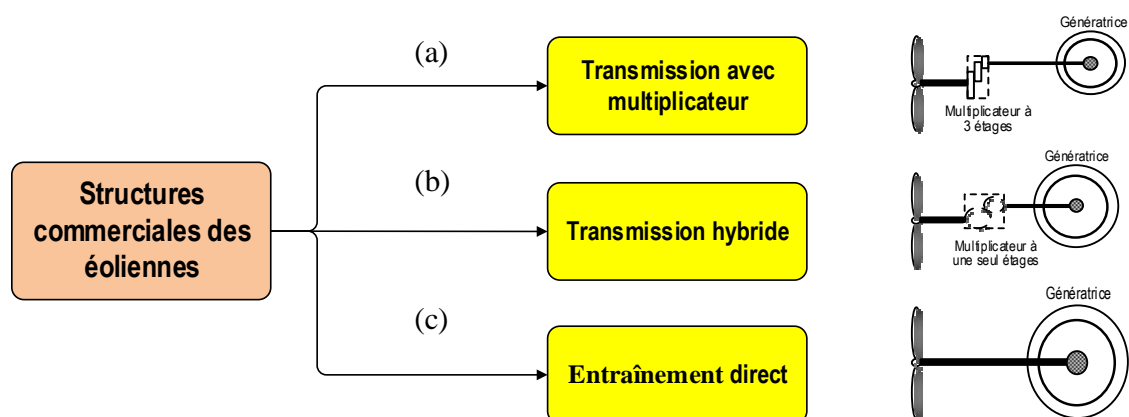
Structures commerciales des éoliennes

(a)

Transmission avec multiplicateur

Génératrice

Multiplicateur à 3 étages

(b)

Transmission hybride

Génératrice

Multiplicateur à une seul étages

(c)

Entraînement direct

Génératrice